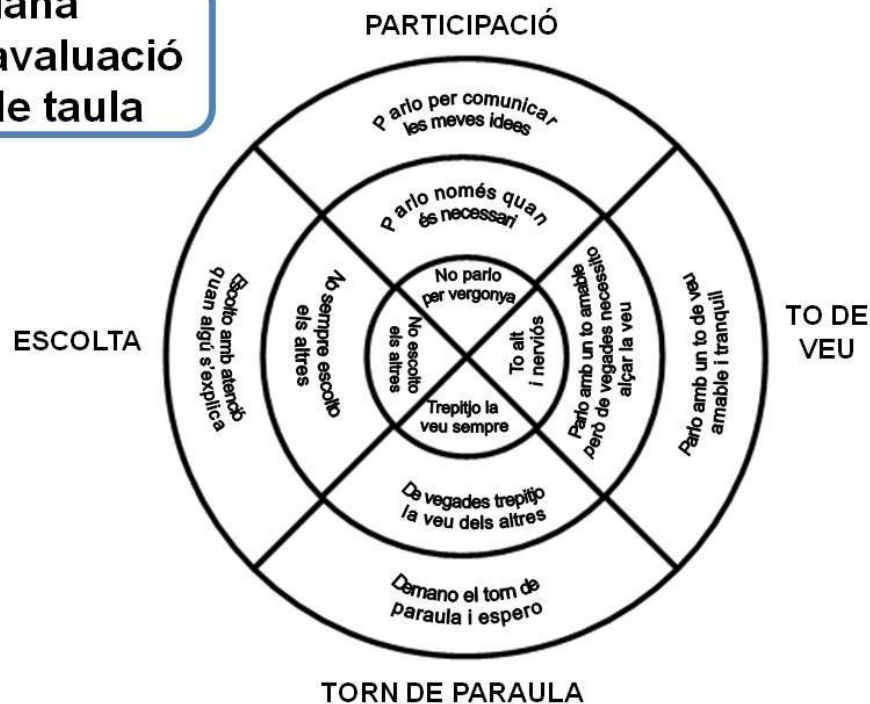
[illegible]ana
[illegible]avaluació
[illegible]de taula

PARTICIPACIÓ

Parlo per comunicar les meves idees

Parlo només quan és necessari

No parlo per vergonya

ESCOLTA

Escolto amb atenció quan algú s'explica

No sempre escolto els altres

No escolto els altres

TO DE VEU

Parlo amb un to de veu amable i tranquil

Parlo amb un to amable però de vegades necessito alçar la veu

To alt i nerviós

Trepitjo la veu sempre

De vegades trepitjo la veu dels altres

Demano el torn de paraula i espero

TORN DE PARAULA